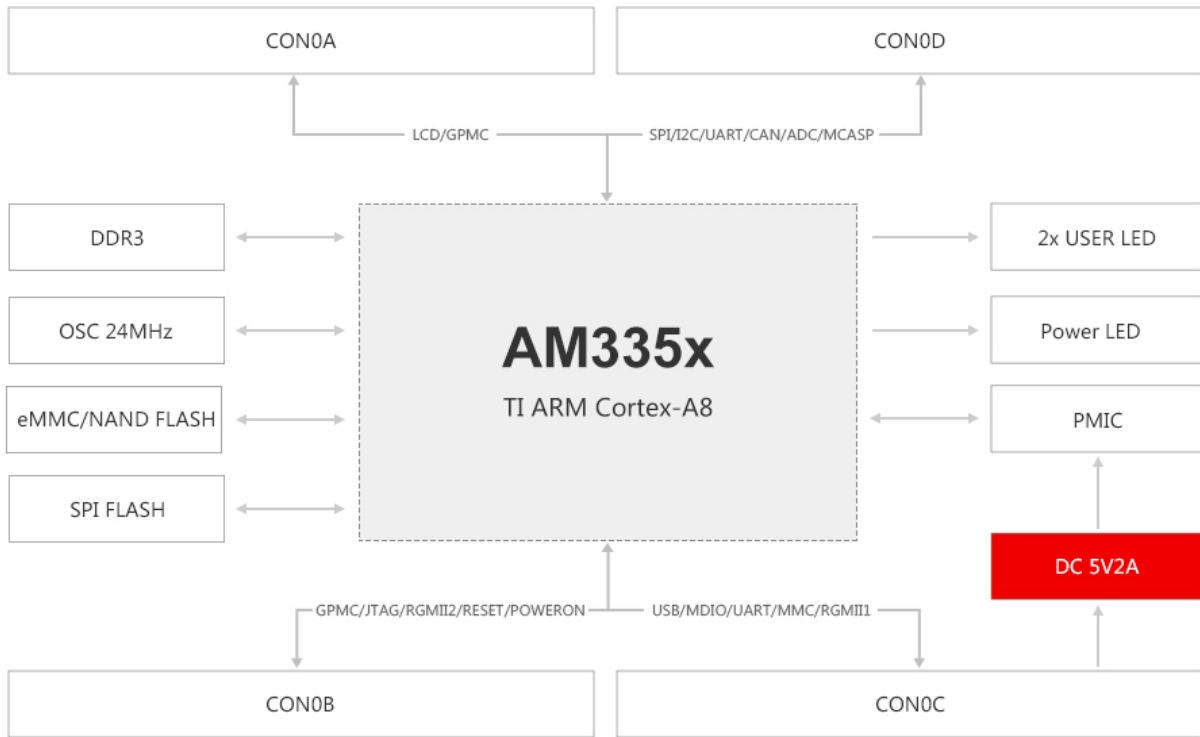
CON0A

CON0D

LCD/GPMC

SPI/I2C/UART/CAN/ADC/MCASP

DDR3

OSC 24MHz

eMMC/NAND FLASH

SPI FLASH

AM335x
TI ARM Cortex-A8

2x USER LED

Power LED

PMIC

DC 5V2A

GPMC/JTAG/RGMII2/RESET/POWERON

USB/MDIO/UART/MMC/RGMII1

CON0B

CON0C